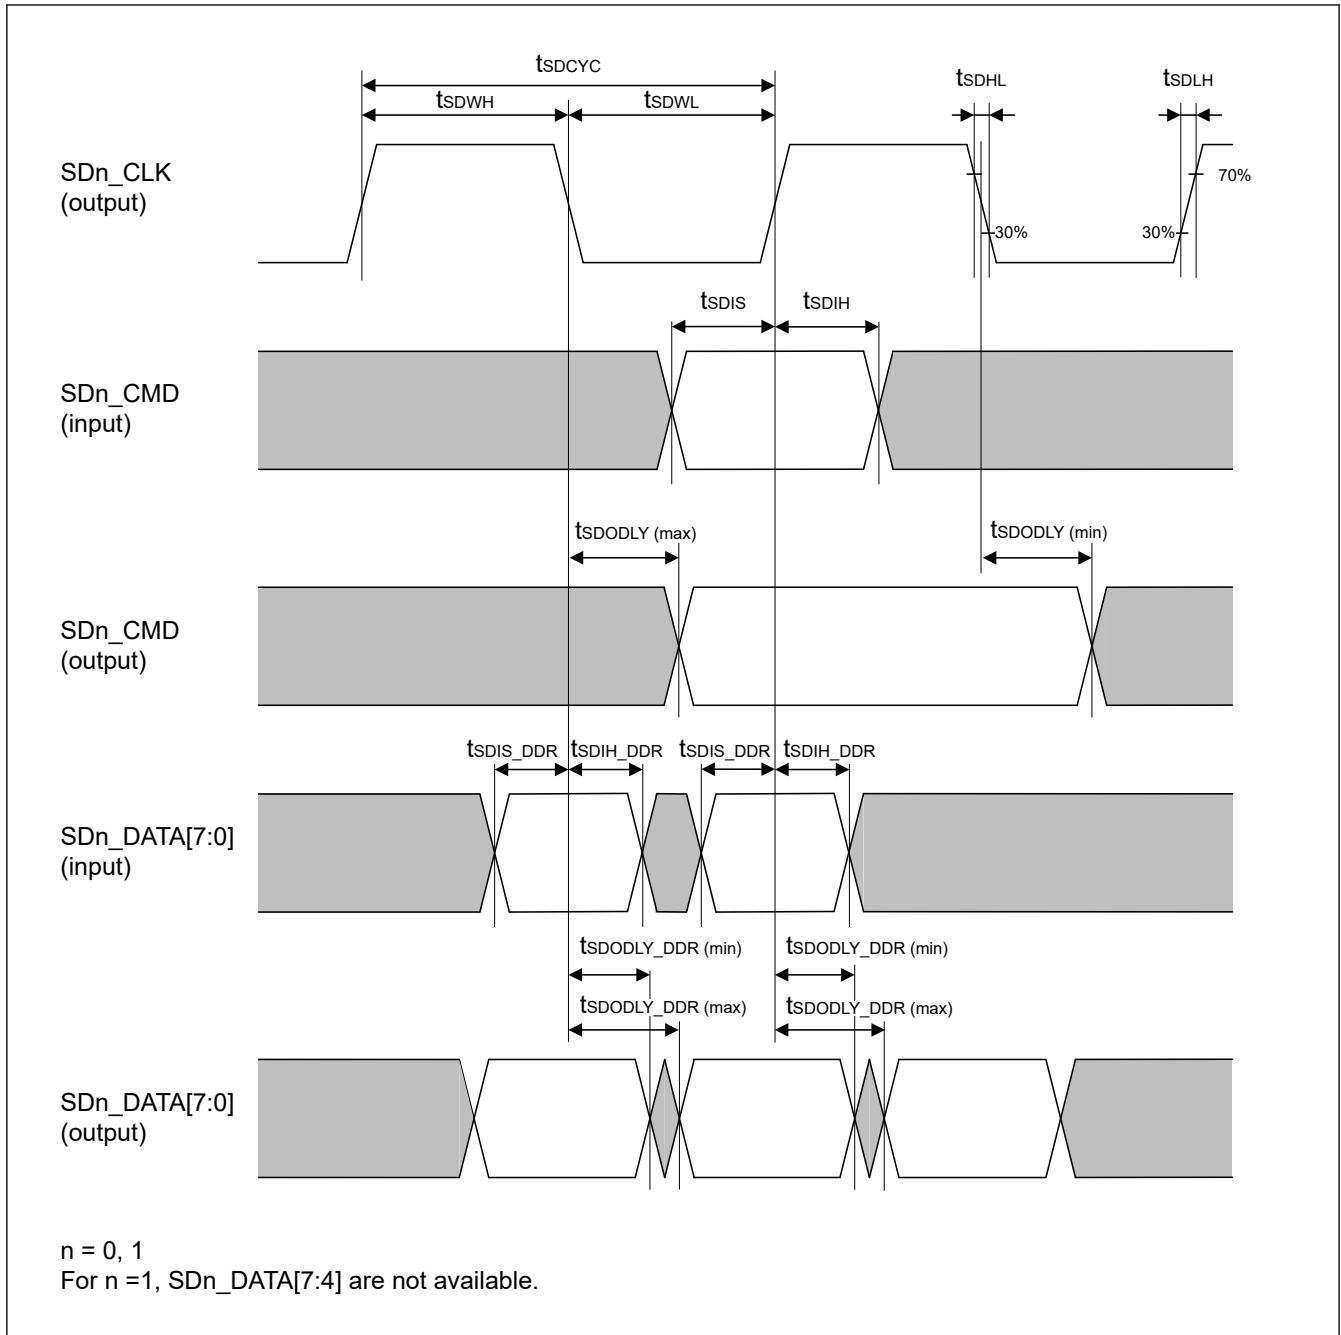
$t_{SDCYC}$

$t_{SDWH}$ $t_{SDWL}$

$t_{SDHL}$ $t_{SDLH}$

SDn_CLK (output)

70%

30% 30%

$t_{SDIS}$ $t_{SDIH}$

SDn_CMD (input)

$t_{SDODLY}$ (max) $t_{SDODLY}$ (min)

SDn_CMD (output)

$t_{SDIS\_DDR}$ $t_{SDIH\_DDR}$ $t_{SDIS\_DDR}$ $t_{SDIH\_DDR}$

SDn_DATA[7:0] (input)

$t_{SDODLY\_DDR}$ (min) $t_{SDODLY\_DDR}$ (min)

$t_{SDODLY\_DDR}$ (max) $t_{SDODLY\_DDR}$ (max)

SDn_DATA[7:0] (output)

n = 0, 1
For n =1, SDn_DATA[7:4] are not available.